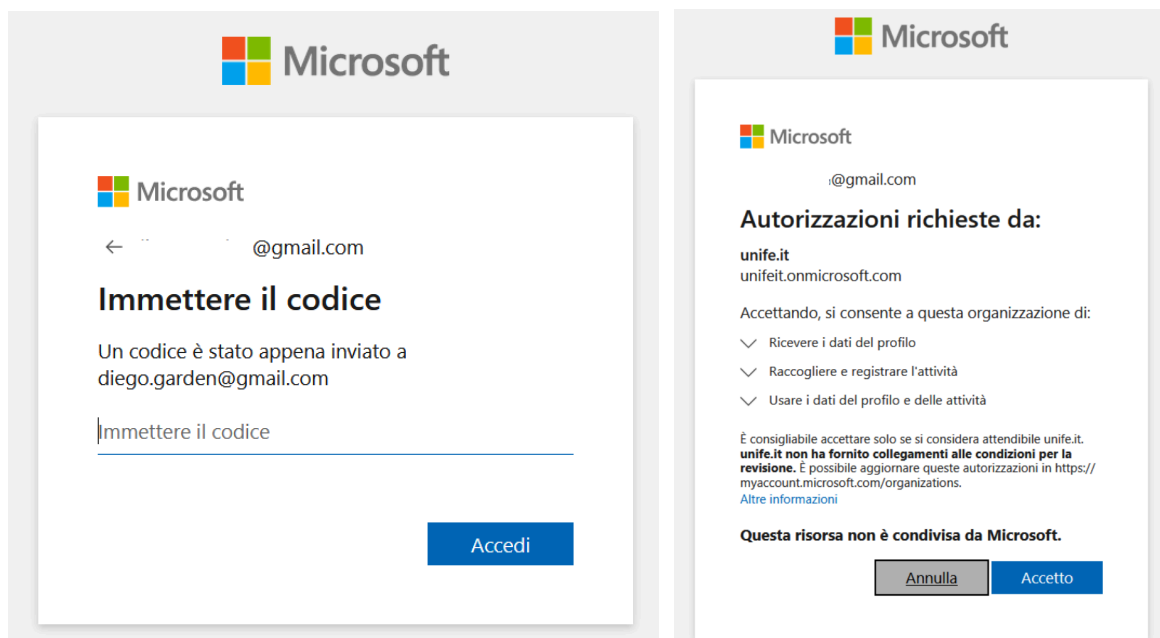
Microsoft

Microsoft

← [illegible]@gmail.com

Immettere il codice

Un codice è stato appena inviato a diego.garden@gmail.com

Immettere il codice

Accedi

Microsoft

Microsoft

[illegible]@gmail.com

Autorizzazioni richieste da:

unife.it
unifeit.onmicrosoft.com

Accettando, si consente a questa organizzazione di:

Ricevere i dati del profilo

Raccogliere e registrare l'attività

Usare i dati del profilo e delle attività

È consigliabile accettare solo se si considera attendibile unife.it. **unife.it non ha fornito collegamenti alle condizioni per la revisione.** È possibile aggiornare queste autorizzazioni in https://myaccount.microsoft.com/organizations.
Altre informazioni

Questa risorsa non è condivisa da Microsoft.

Annulla

Accetto